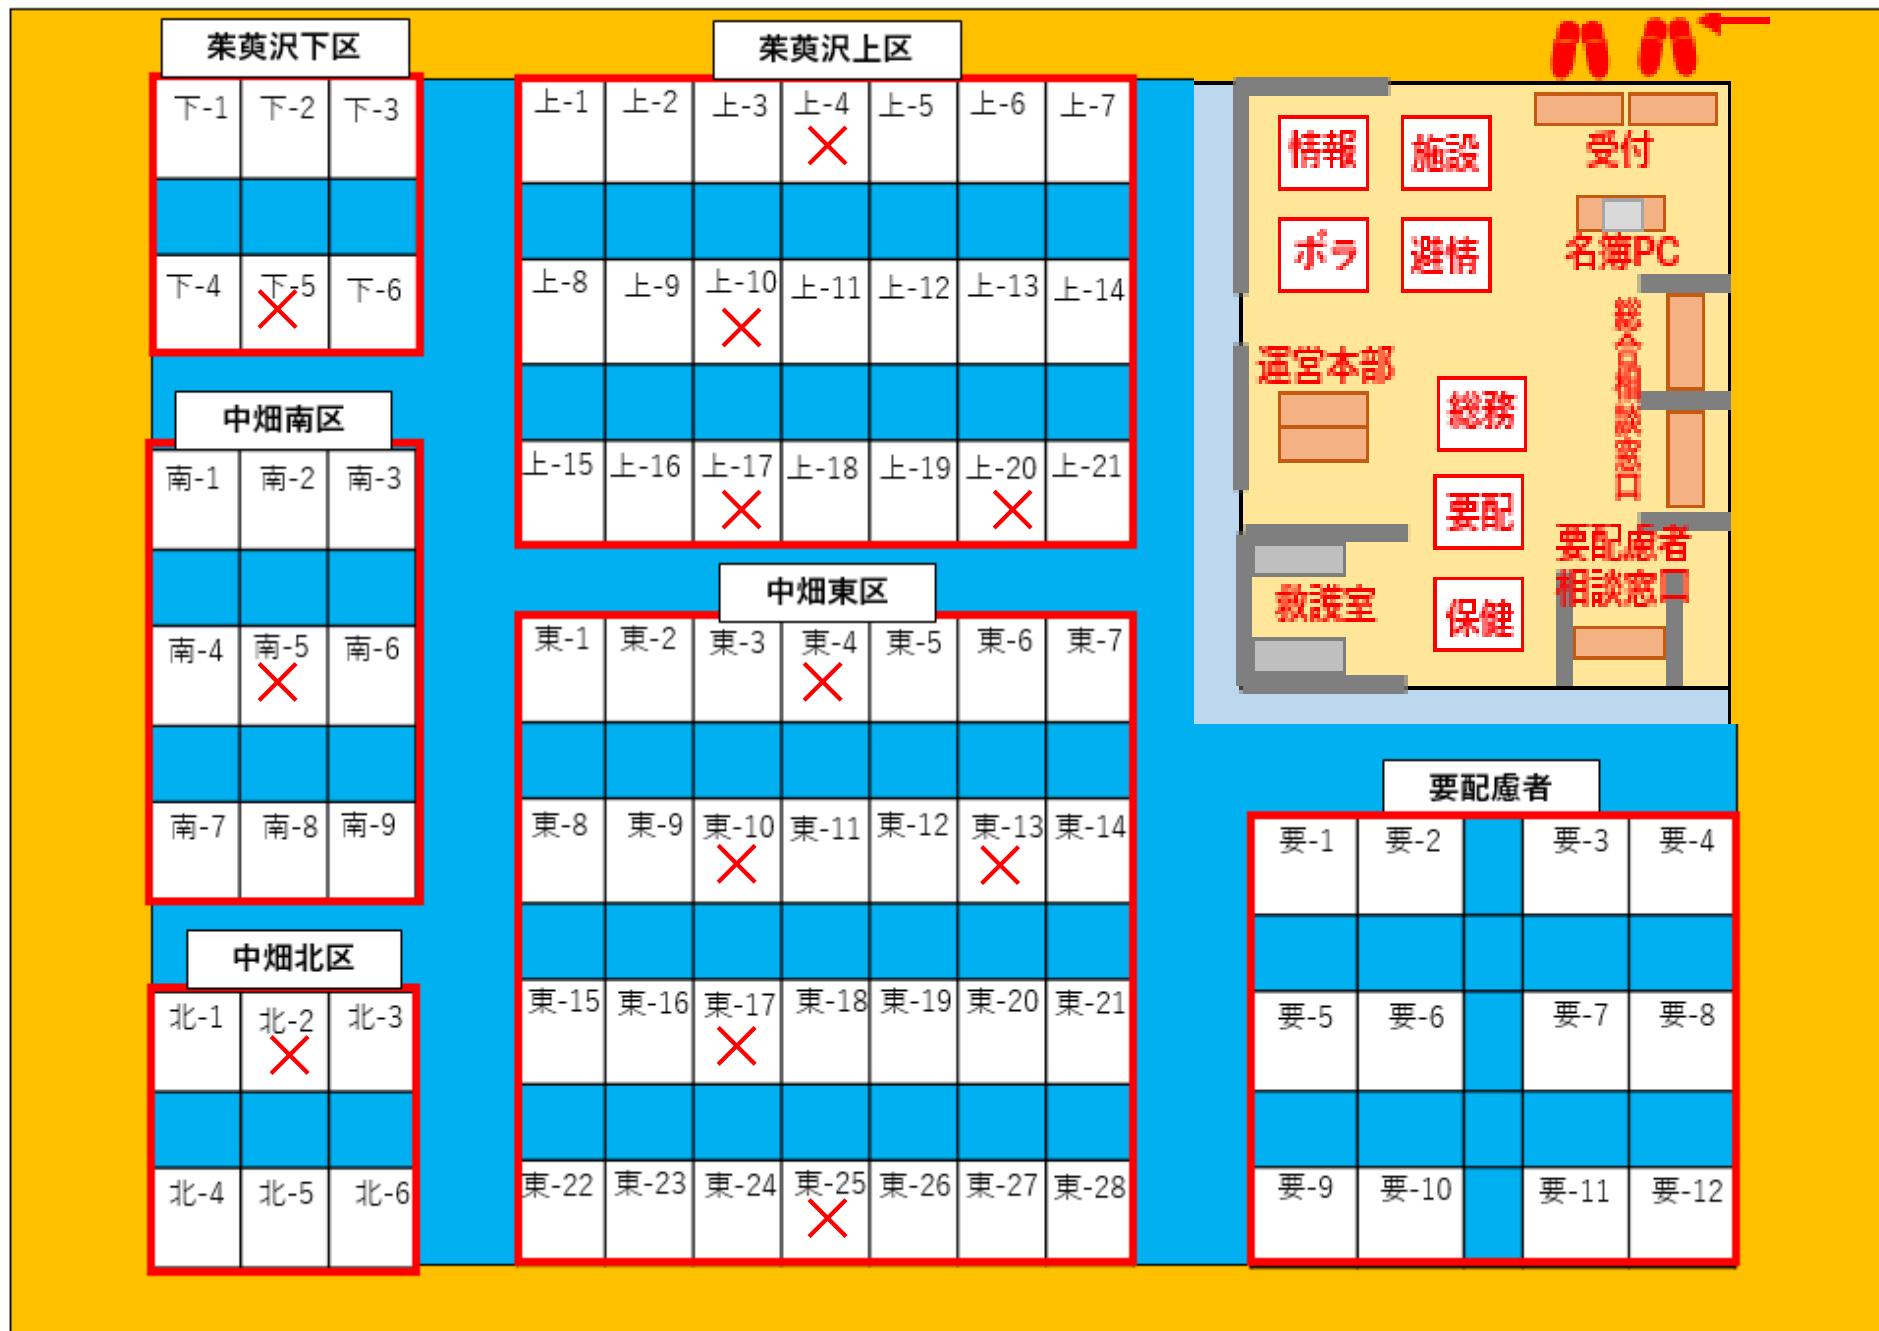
茱萸沢下区

下-1 下-2 下-3
下-4 下-5 下-6

中畑南区

南-1 南-2 南-3
南-4 南-5 南-6
南-7 南-8 南-9

中畑北区

北-1 北-2 北-3
北-4 北-5 北-6

茱萸沢上区

上-1 上-2 上-3 上-4 上-5 上-6 上-7
上-8 上-9 上-10 上-11 上-12 上-13 上-14
上-15 上-16 上-17 上-18 上-19 上-20 上-21

中畑東区

東-1 東-2 東-3 東-4 東-5 東-6 東-7
東-8 東-9 東-10 東-11 東-12 東-13 東-14
東-15 東-16 東-17 東-18 東-19 東-20 東-21
東-22 東-23 東-24 東-25 東-26 東-27 東-28

情報 施設 受付
ボラ 避情 名簿PC
運営本部 総務 総合相談窓口
要配 要配慮者相談窓口
救護室 保健

要配慮者

要-1 要-2 要-3 要-4
要-5 要-6 要-7 要-8
要-9 要-10 要-11 要-12